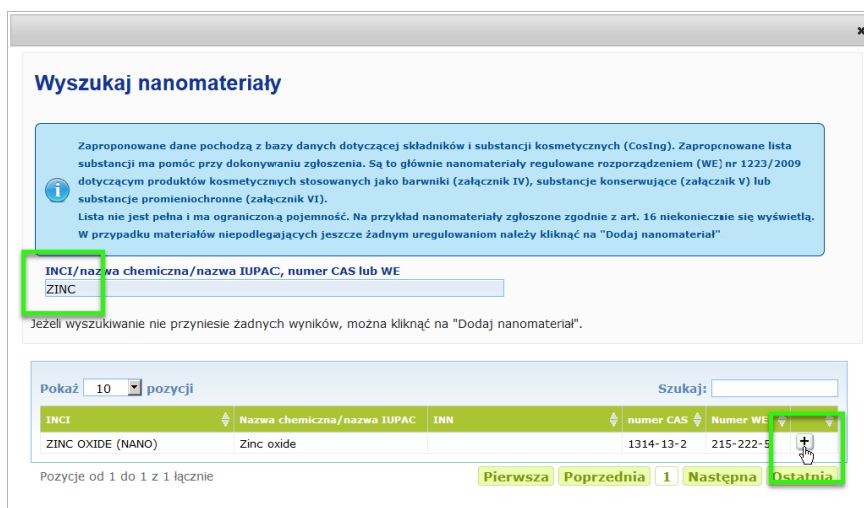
Wyszukaj nanomateriały

Zaproponowane dane pochodzą z bazy danych dotyczącej składników i substancji kosmetycznych (CosIng). Zaproponowane lista substancji ma pomóc przy dokonywaniu zgłoszenia. Są to głównie nanomateriały regulowane rozporządzeniem (WE) nr 1223/2009 dotyczącym produktów kosmetycznych stosowanych jako barwniki (załącznik IV), substancje konserwujące (załącznik V) lub substancje promieniochronne (załącznik VI).
Lista nie jest pełna i ma ograniczoną pojemność. Na przykład nanomateriały zgłoszone zgodnie z art. 16 niekoniecznie się wyświetlą. W przypadku materiałów niepodlegających jeszcze żadnym uregulowaniom należy kliknąć na "Dodaj nanomateriał"

INCI/nazwa chemiczna/nazwa IUPAC, numer CAS lub WE
ZINC

Jeżeli wyszukiwanie nie przyniesie żadnych wyników, można kliknąć na "Dodaj nanomateriał".

Pokaż 10 pozycji
Szukaj:

| INCI | Nazwa chemiczna/nazwa IUPAC | INN | numer CAS | Numer WE | |
|---|---|---|---|---|---|
| ZINC OXIDE (NANO) | Zinc oxide | | 1314-13-2 | 215-222-5 | + |

Pozycje od 1 do 1 z 1 łącznie
Pierwsza Poprzednia 1 Następna Ostatnia